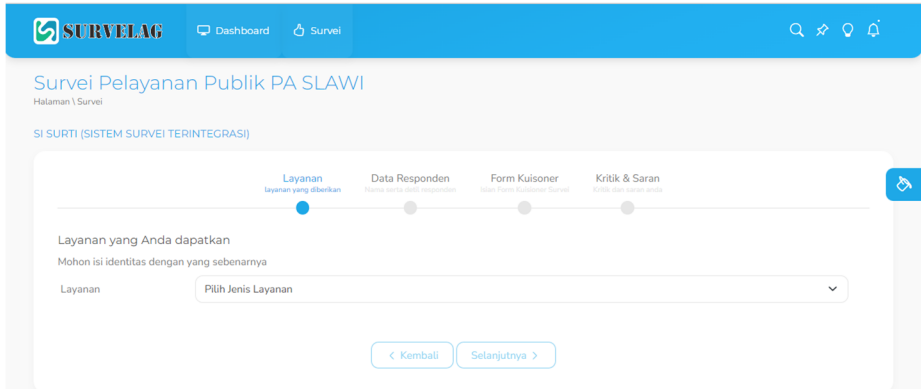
SURVELAG Dashboard Survei

Survei Pelayanan Publik PA SLAWI
Halaman \ Survei

SI SURTI (SISTEM SURVEI TERINTEGRASI)

Layanan
layanan yang diberikan

Data Responden
Nama serta data responden

Form Kuisoner
Isian Form Kuisoner Survei

Kritik & Saran
Kritik dan saran anda

Layanan yang Anda dapatkan

Mohon isi identitas dengan yang sebenarnya

Layanan Pilih Jenis Layanan

< Kembali Selanjutnya >